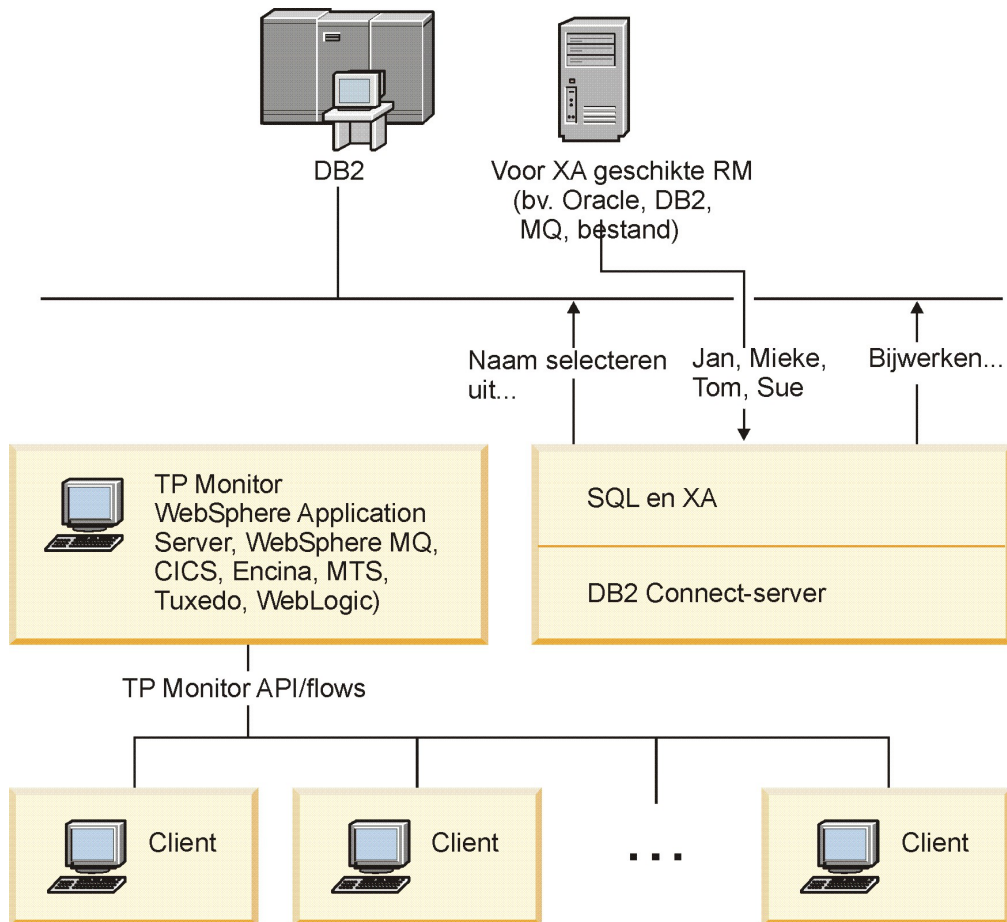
DB2

Voor XA geschikte RM (bv. Oracle, DB2, MQ, bestand)

Naam selecteren uit...

Jan, Mieke, Tom, Sue

Bijwerken...

TP Monitor WebSphere Application Server, WebSphere MQ, CICS, Encina, MTS, Tuxedo, WebLogic)

SQL en XA

DB2 Connect-server

TP Monitor API/flows

Client

Client

...

Client